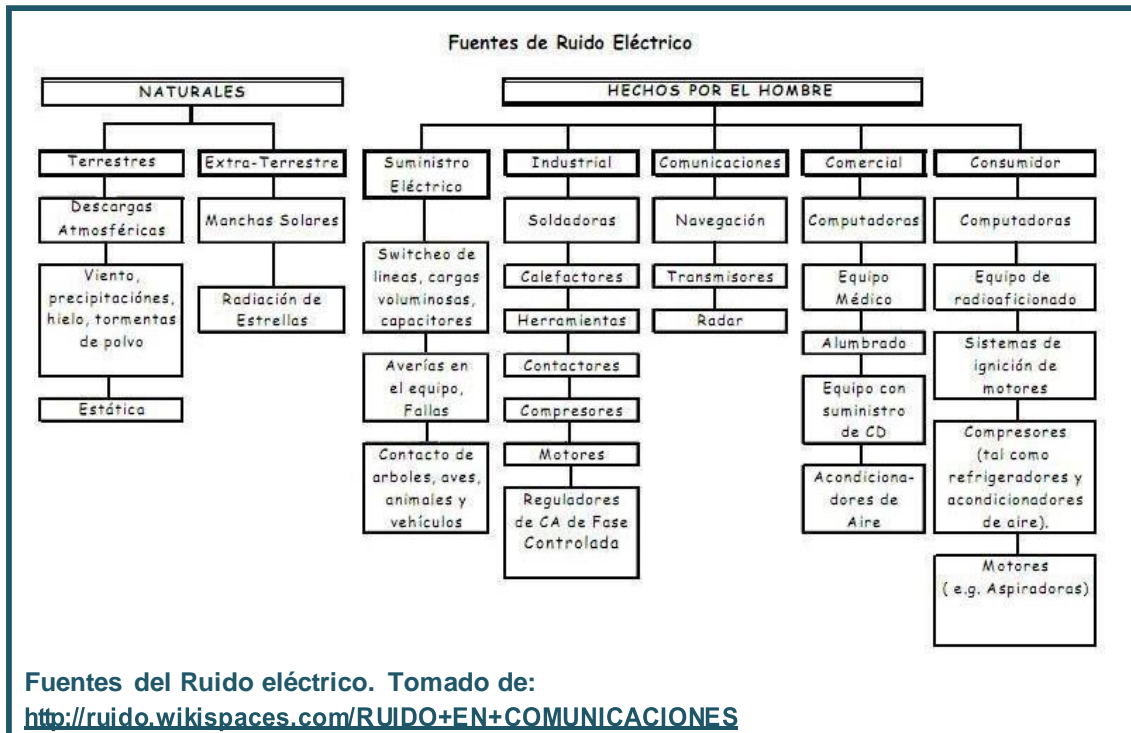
Fuentes de Ruido Eléctrico

NATURALES

Terrestres

Descargas Atmosféricas

Viento, precipitaciónes, hielo, tormentas de polvo

Estática

Extra-Terrestre

Manchas Solares

Radiación de Estrellas

HECHOS POR EL HOMBRE

Suministro Eléctrico

Switcheo de lineas, cargas voluminosas, capacitores

Averías en el equipo, Fallas

Contacto de arboles, aves, animales y vehículos

Industrial

Soldadoras

Calefactores

Herramientas

Contactores

Compresores

Motores

Reguladores de CA de Fase Controlada

Comunicaciones

Navegación

Transmisores

Radar

Comercial

Computadoras

Equipo Médico

Alumbrado

Equipo con suministro de CD

Acondicionadores de Aire

Consumidor

Computadoras

Equipo de radioaficionado

Sistemas de ignición de motores

Compresores (tal como refrigeradores y acondicionadores de aire).

Motores (e.g. Aspiradoras)

Fuentes del Ruido eléctrico. Tomado de: http://ruido.wikispaces.com/RUIDO+EN+COMUNICACIONES